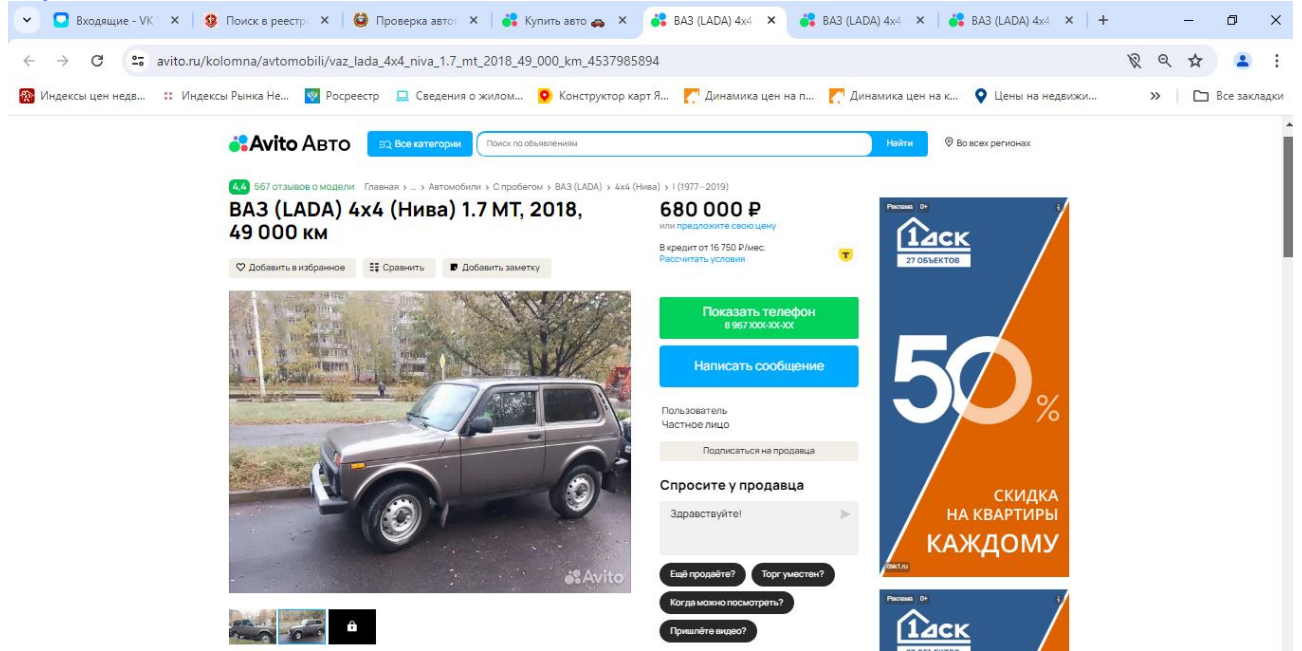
Входящие - VK | Поиск в реестр | Проверка авто | Купить авто | ВАЗ (LADA) 4x4 | ВАЗ (LADA) 4x4 | ВАЗ (LADA) 4x4

avito.ru/kolomna/avtomobili/vaz_lada_4x4_niva_1.7_mt_2018_49_000_km_4537985894

Индексы цен недв... | Индексы Рынка Не... | Росреестр | Сведения о жилом... | Конструктор карт Я... | Динамика цен на п... | Динамика цен на к... | Цены на недвижи... | » | Все закладки

Avito Авто | Все категории | Поиск по объявлениям | Найти | Во всех регионах

4,4 567 отзывов о модели Главная › ... › Автомобили › С пробегом › ВАЗ (LADA) › 4x4 (Нива) › I (1977—2019)

ВАЗ (LADA) 4x4 (Нива) 1.7 MT, 2018, 49 000 км

Добавить в избранное | Сравнить | Добавить заметку

680 000 ₽
или предложите свою цену

В кредит от 16 750 ₽/мес.
Рассчитать условия

Показать телефон
8 967 XXX-XX-XX

Написать сообщение

Пользователь
Частное лицо

Подписаться на продавца

Спросите у продавца

Здравствуйте!

Ещё продаёте? | Торг уместен? | Когда можно посмотреть? | Пришлёте видео?

Avito

Реклама 0+
1ДСК
27 ОБЪЕКТОВ
50%
СКИДКА НА КВАРТИРЫ
КАЖДОМУ
dsk1.ru

Реклама 0+
1ДСК